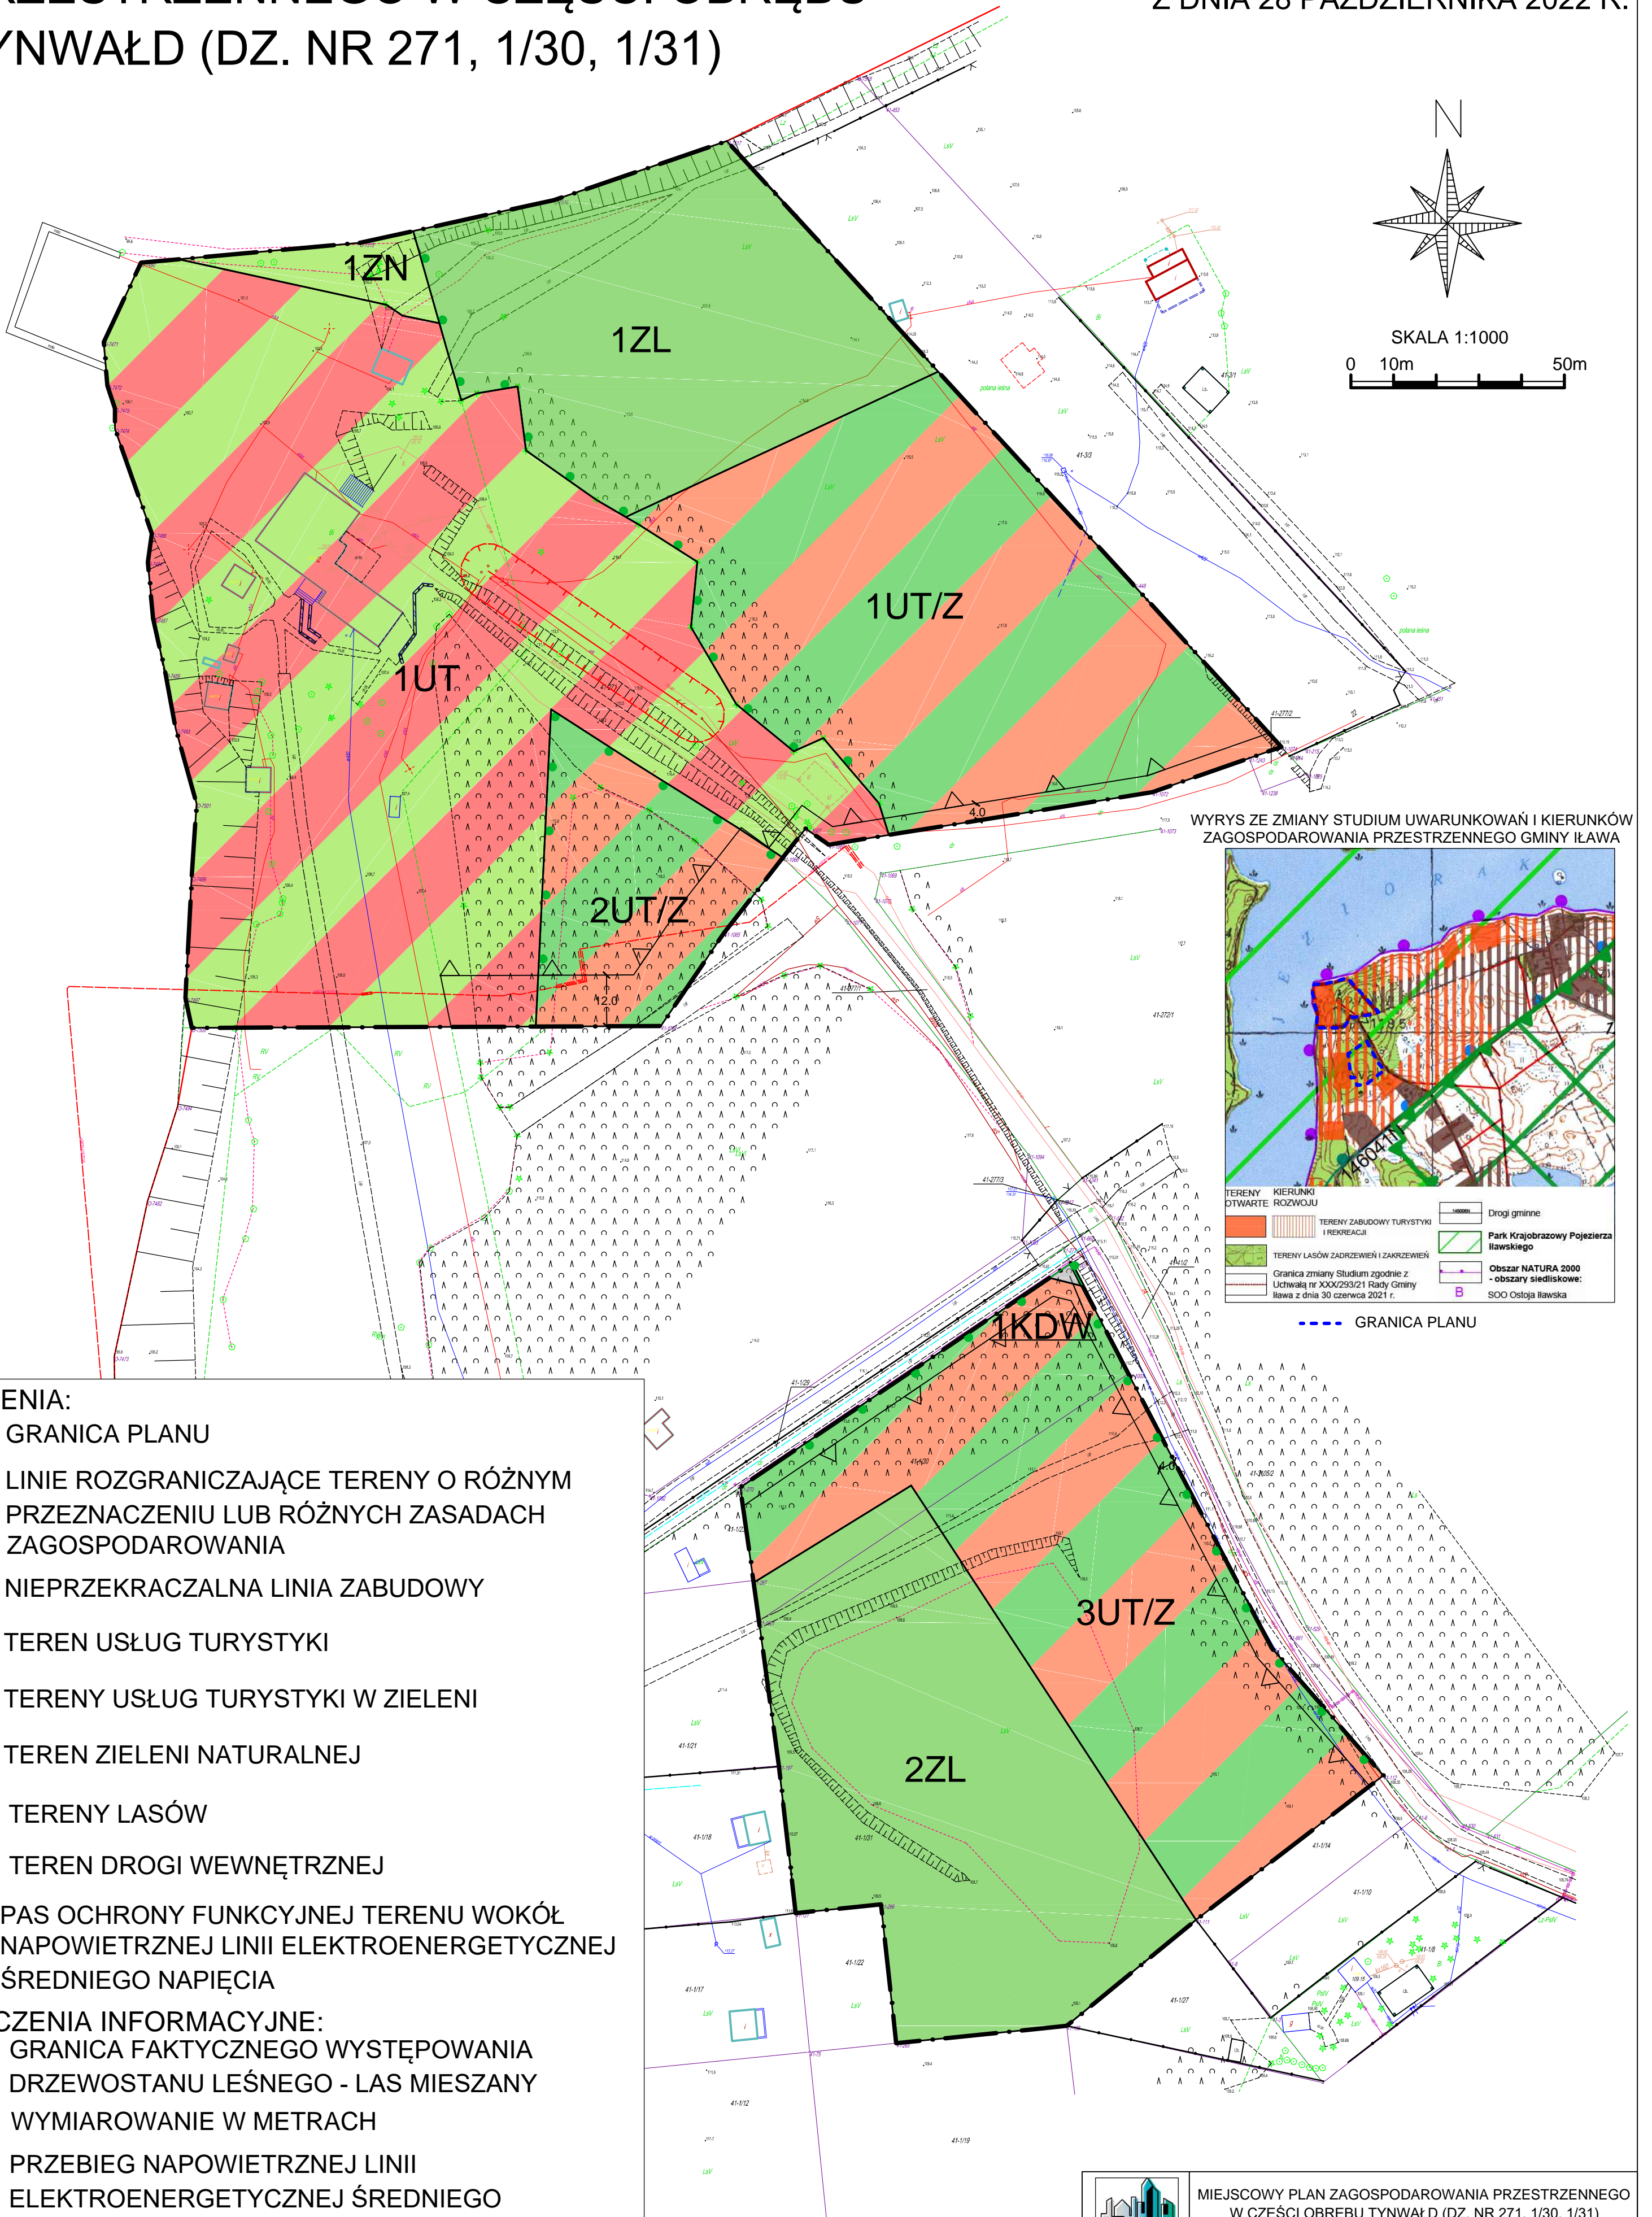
YNWAŁD (DZ. NR 271, 1/30, 1/31)

N

SKALA 1:1000
0 10m 50m

1ZN
1ZL
1UT/Z
1UT
2UT/Z
4.0
12.0
1KDW
3UT/Z
2ZL
4.0

WYRYS ZE ZMIANY STUDIUM UWARUNKOWAŃ I KIERUNKÓW ZAGOSPODAROWANIA PRZESTRZENNEGO GMINY IŁAWA

TERENY OTWARTE
KIERUNKI ROZWOJU
TERENY ZABUDOWY TURYSTYKI I REKREACJI
TERENY LASÓW ZADRZEWIEŃ I ZAKRZEWIEŃ
Granica zmiany Studium zgodnie z Uchwałą nr XXX/293/21 Rady Gminy Iława z dnia 30 czerwca 2021 r.
Drogi gminne
Park Krajobrazowy Pojezierza Iławskiego
Obszar NATURA 2000 - obszary siedliskowe:
SOO Ostoja Iławska

GRANICA PLANU

ENIA:
GRANICA PLANU
LINIE ROZGRANICZAJĄCE TERENY O RÓŻNYM PRZEZNACZENIU LUB RÓŻNYCH ZASADACH ZAGOSPODAROWANIA
NIEPRZEKRACZALNA LINIA ZABUDOWY
TEREN USŁUG TURYSTYKI
TERENY USŁUG TURYSTYKI W ZIELENI
TEREN ZIELENI NATURALNEJ
TERENY LASÓW
TEREN DROGI WEWNĘTRZNEJ
PAS OCHRONY FUNKCYJNEJ TERENU WOKÓŁ NAPOWIETRZNEJ LINII ELEKTROENERGETYCZNEJ ŚREDNIEGO NAPIĘCIA
CZENIA INFORMACYJNE:
GRANICA FAKTYCZNEGO WYSTĘPOWANIA DRZEWOSTANU LEŚNEGO - LAS MIESZANY
WYMIAROWANIE W METRACH
PRZEBIEG NAPOWIETRZNEJ LINII ELEKTROENERGETYCZNEJ ŚREDNIEGO

MIEJSCOWY PLAN ZAGOSPODAROWANIA PRZESTRZENNEGO W CZĘŚCI OBRĘBU TYNWAŁD (DZ. NR 271, 1/30, 1/31)